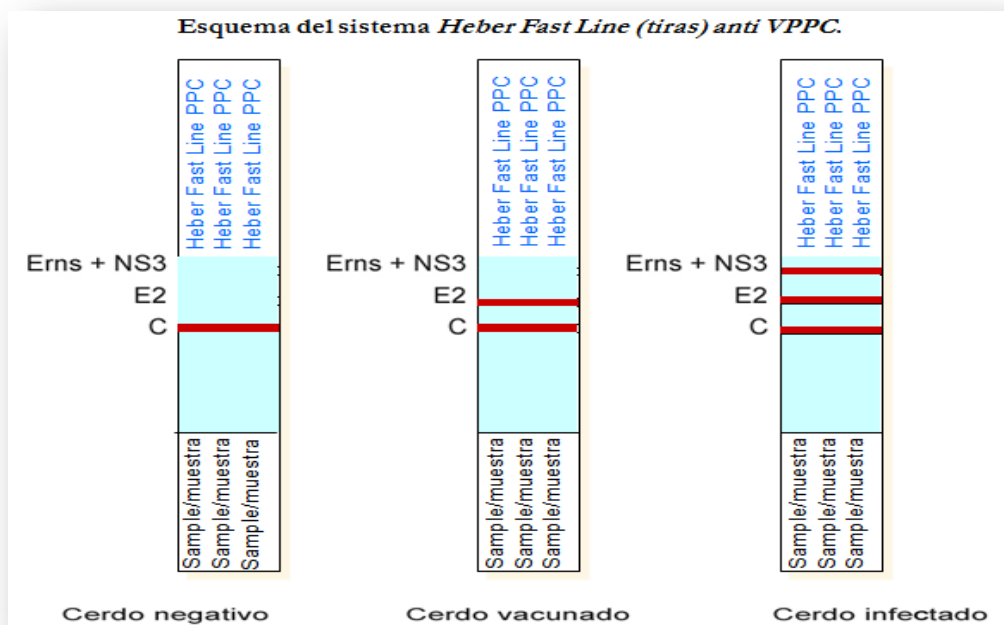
Esquema del sistema *Heber Fast Line (tiras) anti VPPC.*

Heber Fast Line PPC
Heber Fast Line PPC
Heber Fast Line PPC

Erns + NS3
E2
C

Sample/muestra
Sample/muestra
Sample/muestra

Cerdo negativo

Heber Fast Line PPC
Heber Fast Line PPC
Heber Fast Line PPC

Erns + NS3
E2
C

Sample/muestra
Sample/muestra
Sample/muestra

Cerdo vacunado

Heber Fast Line PPC
Heber Fast Line PPC
Heber Fast Line PPC

Erns + NS3
E2
C

Sample/muestra
Sample/muestra
Sample/muestra

Cerdo infectado